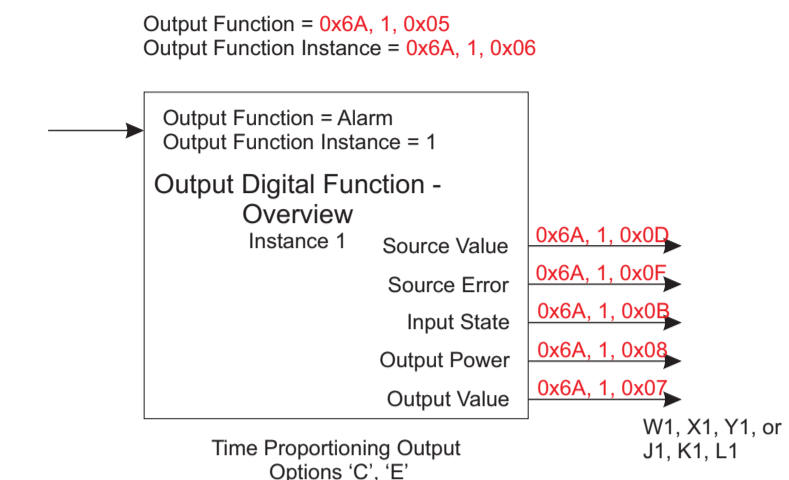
Output Function = 0x6A, 1, 0x05
Output Function Instance = 0x6A, 1, 0x06

Output Function = Alarm
Output Function Instance = 1

Output Digital Function - Overview
Instance 1

Source Value
0x6A, 1, 0x0D
Source Error
0x6A, 1, 0x0F
Input State
0x6A, 1, 0x0B
Output Power
0x6A, 1, 0x08
Output Value
0x6A, 1, 0x07

W1, X1, Y1, or J1, K1, L1

Time Proportioning Output Options 'C', 'E'